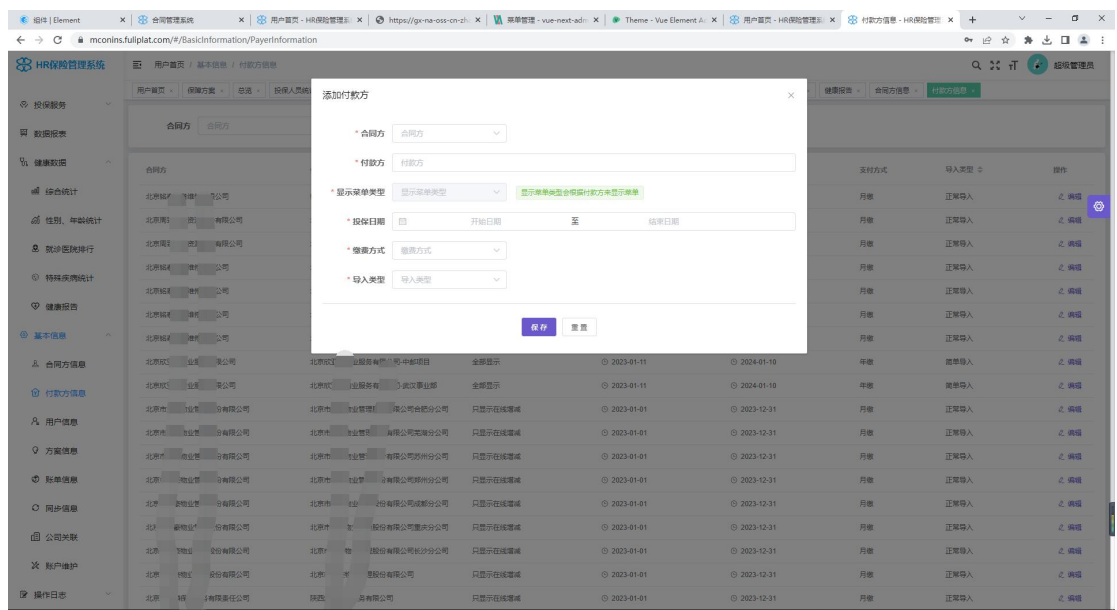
组件 | Element | 合同管理系统 | 用户首页 - HR保险管理系统 | https://gx-na-oss-cn-zh | 菜单管理 - vue-next-adm | Theme - Vue Element A | 用户首页 - HR保险管理系统 | 付款方信息 - HR保险管理 | +

mconins.fuliplat.com/#/BasicInformation/PayerInformation

HR保险管理系统 | 用户首页 / 基本信息 / 付款方信息 | 超级管理员

用户首页 × | 保障方案 × | 总览 × | 投保人员统计 | 健康报告 × | 合同方信息 × | 付款方信息 ×

投保服务
数据报表
健康数据
综合统计
性别、年龄统计
就诊医院排行
特殊疾病统计
健康报告
基本信息
合同方信息
付款方信息
用户信息
方案信息
账单信息
同步信息
公司关联
账户维护
操作日志

合同方 合同方

| 合同方 | | | | | 支付方式 | 导入类型 | 操作 |
|---|---|---|---|---|---|---|---|
| 北京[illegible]公司 | | | | | 月缴 | 正常导入 | 编辑 |
| 北京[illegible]有限公司 | | | | | 月缴 | 正常导入 | 编辑 |
| 北京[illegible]有限公司 | | | | | 月缴 | 正常导入 | 编辑 |
| 北京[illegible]公司 | | | | | 月缴 | 正常导入 | 编辑 |
| 北京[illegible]公司 | | | | | 月缴 | 正常导入 | 编辑 |
| 北京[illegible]公司 | | | | | 月缴 | 正常导入 | 编辑 |
| 北京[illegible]公司 | | | | | 月缴 | 正常导入 | 编辑 |
| 北京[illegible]公司 | 北京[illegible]服务有限公司-中邮项目 | 全部显示 | 2023-01-11 | 2024-01-10 | 年缴 | 简单导入 | 编辑 |
| 北京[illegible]公司 | 北京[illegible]业服务有限公司武汉事业部 | 全部显示 | 2023-01-11 | 2024-01-10 | 年缴 | 简单导入 | 编辑 |
| 北京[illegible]份有限公司 | 北京市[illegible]有限公司合肥分公司 | 只显示在线增减 | 2023-01-01 | 2023-12-31 | 月缴 | 正常导入 | 编辑 |
| 北京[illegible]份有限公司 | 北京市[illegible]有限公司芜湖分公司 | 只显示在线增减 | 2023-01-01 | 2023-12-31 | 月缴 | 正常导入 | 编辑 |
| 北京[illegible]份有限公司 | 北京市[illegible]有限公司苏州分公司 | 只显示在线增减 | 2023-01-01 | 2023-12-31 | 月缴 | 正常导入 | 编辑 |
| 北京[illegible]份有限公司 | 北京市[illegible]有限公司郑州分公司 | 只显示在线增减 | 2023-01-01 | 2023-12-31 | 月缴 | 正常导入 | 编辑 |
| 北京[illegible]份有限公司 | 北京市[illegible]有限公司成都分公司 | 只显示在线增减 | 2023-01-01 | 2023-12-31 | 月缴 | 正常导入 | 编辑 |
| 北京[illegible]份有限公司 | 北京市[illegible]股份有限公司重庆分公司 | 只显示在线增减 | 2023-01-01 | 2023-12-31 | 月缴 | 正常导入 | 编辑 |
| 北京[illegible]股份有限公司 | 北京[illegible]股份有限公司长沙分公司 | 只显示在线增减 | 2023-01-01 | 2023-12-31 | 月缴 | 正常导入 | 编辑 |
| 北京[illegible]股份有限公司 | 北京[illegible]股份有限公司 | 只显示在线增减 | 2023-01-01 | 2023-12-31 | 月缴 | 正常导入 | 编辑 |
| 北京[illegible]有限责任公司 | 陕西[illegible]有限公司 | 只显示在线增减 | 2023-01-01 | 2023-12-31 | 月缴 | 正常导入 | 编辑 |

添加付款方

* 合同方 合同方
* 付款方 付款方
* 显示菜单类型 显示菜单类型 显示菜单类型会根据付款方来显示菜单
* 投保日期 开始日期 至 结束日期
* 缴费方式 缴费方式
* 导入类型 导入类型

保存 重置